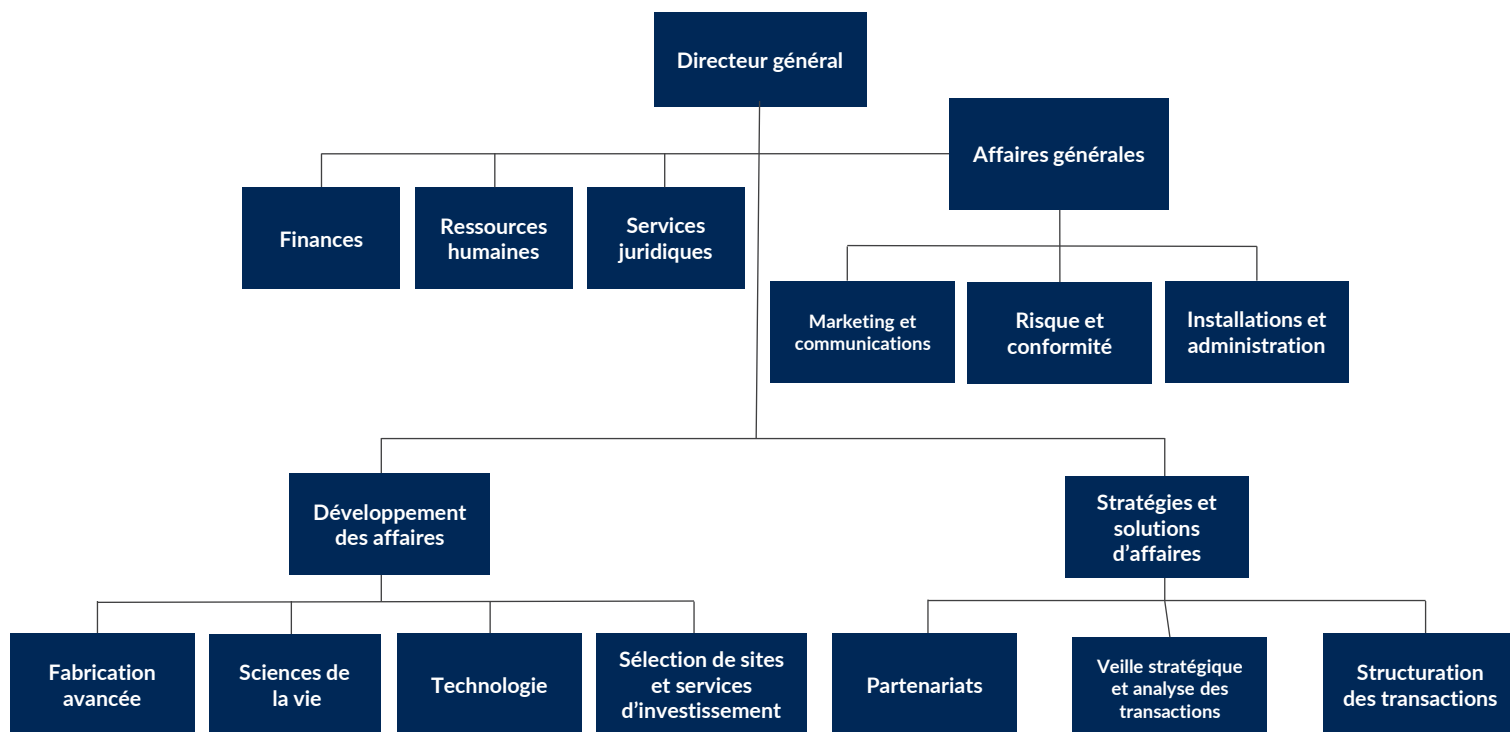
Directeur général

Finances

Ressources humaines

Services juridiques

Affaires générales

Marketing et communications

Risque et conformité

Installations et administration

Développement des affaires

Fabrication avancée

Sciences de la vie

Technologie

Sélection de sites et services d'investissement

Stratégies et solutions d'affaires

Partenariats

Veille stratégique et analyse des transactions

Structuration des transactions